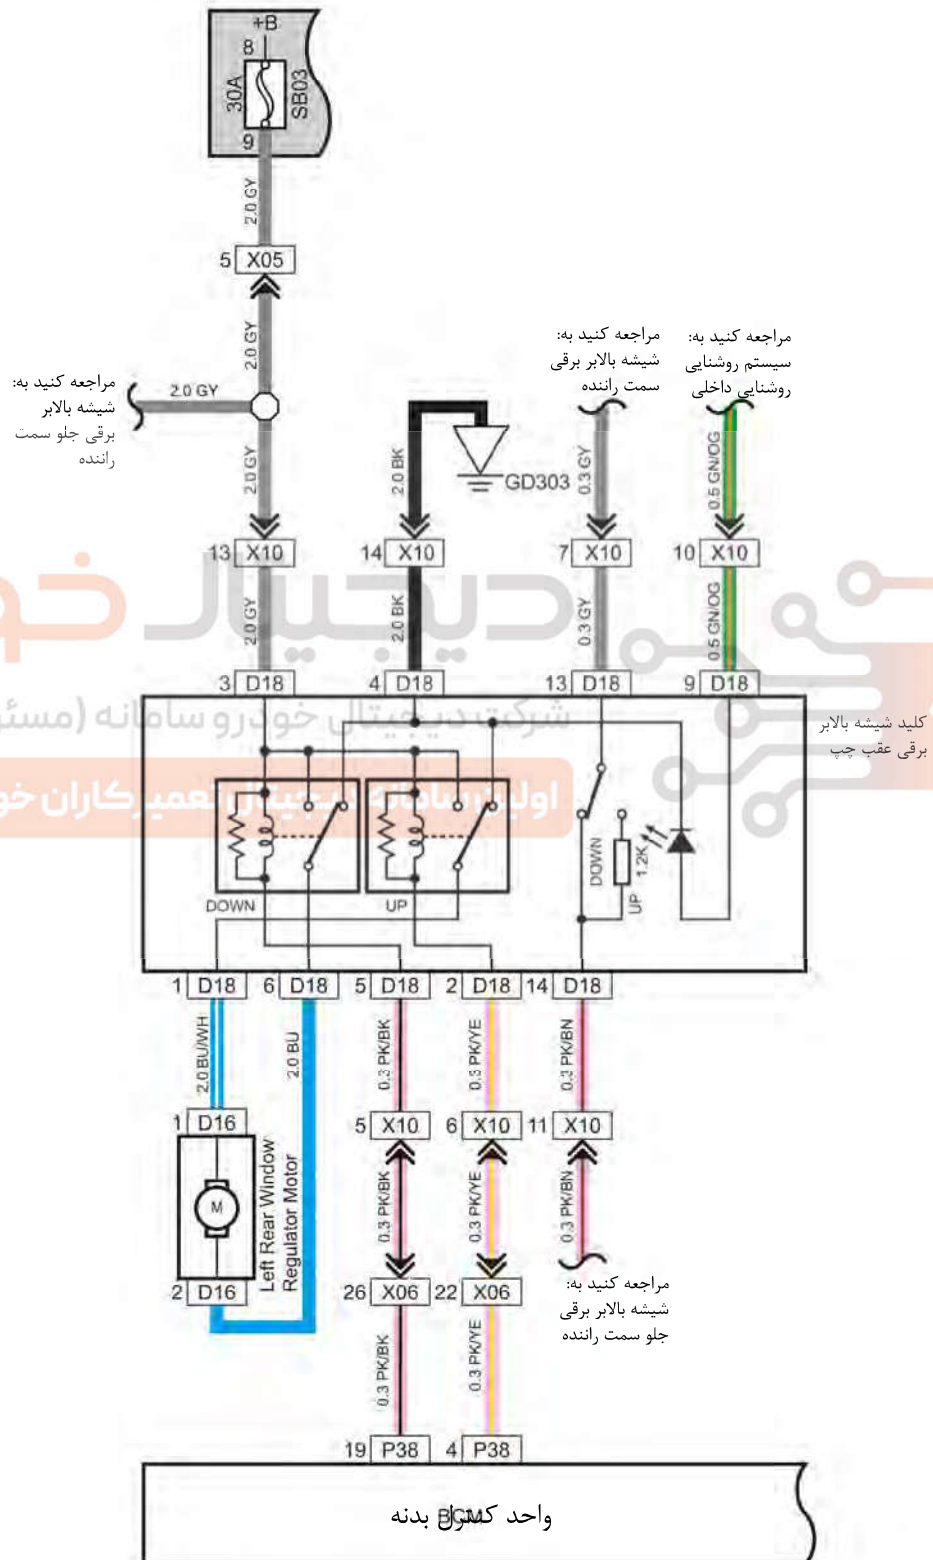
+B
8
30A
SB03
9
2.0 GY
5 X05
2.0 GY
مراجعه کنید به: شیشه بالابر برقی جلو سمت راننده
2.0 GY
2.0 GY
مراجعه کنید به: شیشه بالابر برقی سمت راننده
مراجعه کنید به: سیستم روشنایی روشنایی داخلی
2.0 BK
GD303
0.3 GY
0.5 GN/OG
13 X10
14 X10
7 X10
10 X10
2.0 GY
2.0 BK
0.3 GY
0.5 GN/OG
3 D18
4 D18
13 D18
9 D18
کلید شیشه بالابر برقی عقب چپ
DOWN
UP
DOWN
UP
1.2K
1 D18
6 D18
5 D18
2 D18
14 D18
2.0 BU/WH
2.0 BU
0.3 PK/BK
0.3 PK/YE
0.3 PK/BN
1 D16
5 X10
6 X10
11 X10
M
Left Rear Window Regulator Motor
0.3 PK/BK
0.3 PK/YE
0.3 PK/BN
2 D16
26 X06
22 X06
مراجعه کنید به: شیشه بالابر برقی جلو سمت راننده
0.3 PK/BK
0.3 PK/YE
19 P38
4 P38
BCM
واحد کنترل بدنه